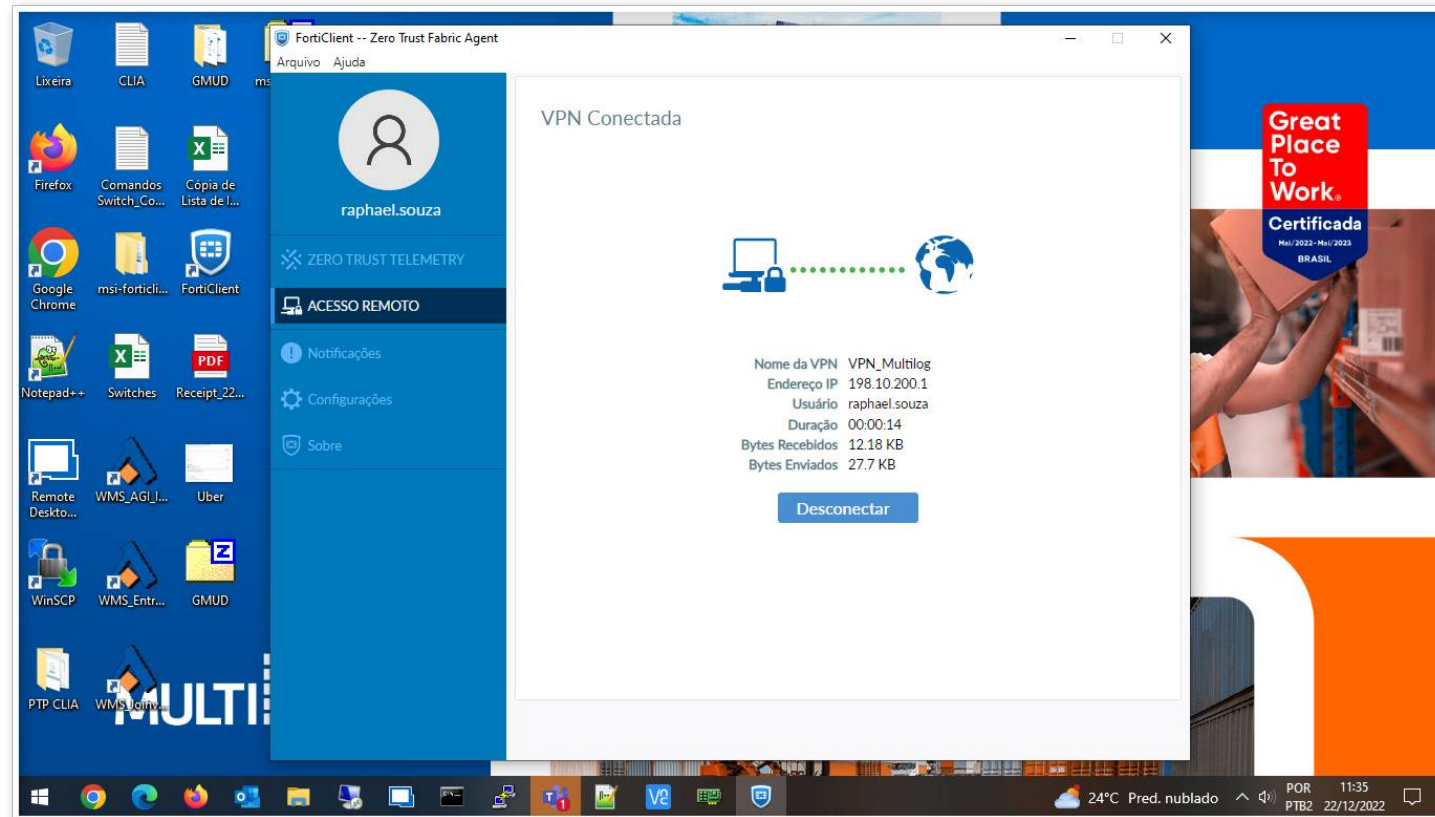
Lixeira
CLIA
GMUD
ms
Firefox
Comandos Switch_Co...
Cópia de Lista de I...
Google Chrome
msi-forticli...
FortiClient
Notepad++
Switches
Receipt_22...
Remote Deskto...
WMS_AGI_I...
Uber
WinSCP
WMS_Entr...
GMUD
PTP CLIA
WMS_Joi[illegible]
MULTI

FortiClient -- Zero Trust Fabric Agent
Arquivo Ajuda
raphael.souza
ZERO TRUST TELEMETRY
ACESSO REMOTO
Notificações
Configurações
Sobre

VPN Conectada

| | |
|---|---|
| Nome da VPN | VPN_Multilog |
| Endereço IP | 198.10.200.1 |
| Usuário | raphael.souza |
| Duração | 00:00:14 |
| Bytes Recebidos | 12.18 KB |
| Bytes Enviados | 27.7 KB |

Desconectar

Great Place To Work.
Certificada
Mai/2022 - Mai/2023
BRASIL

24°C Pred. nublado
POR PTB2
11:35 22/12/2022